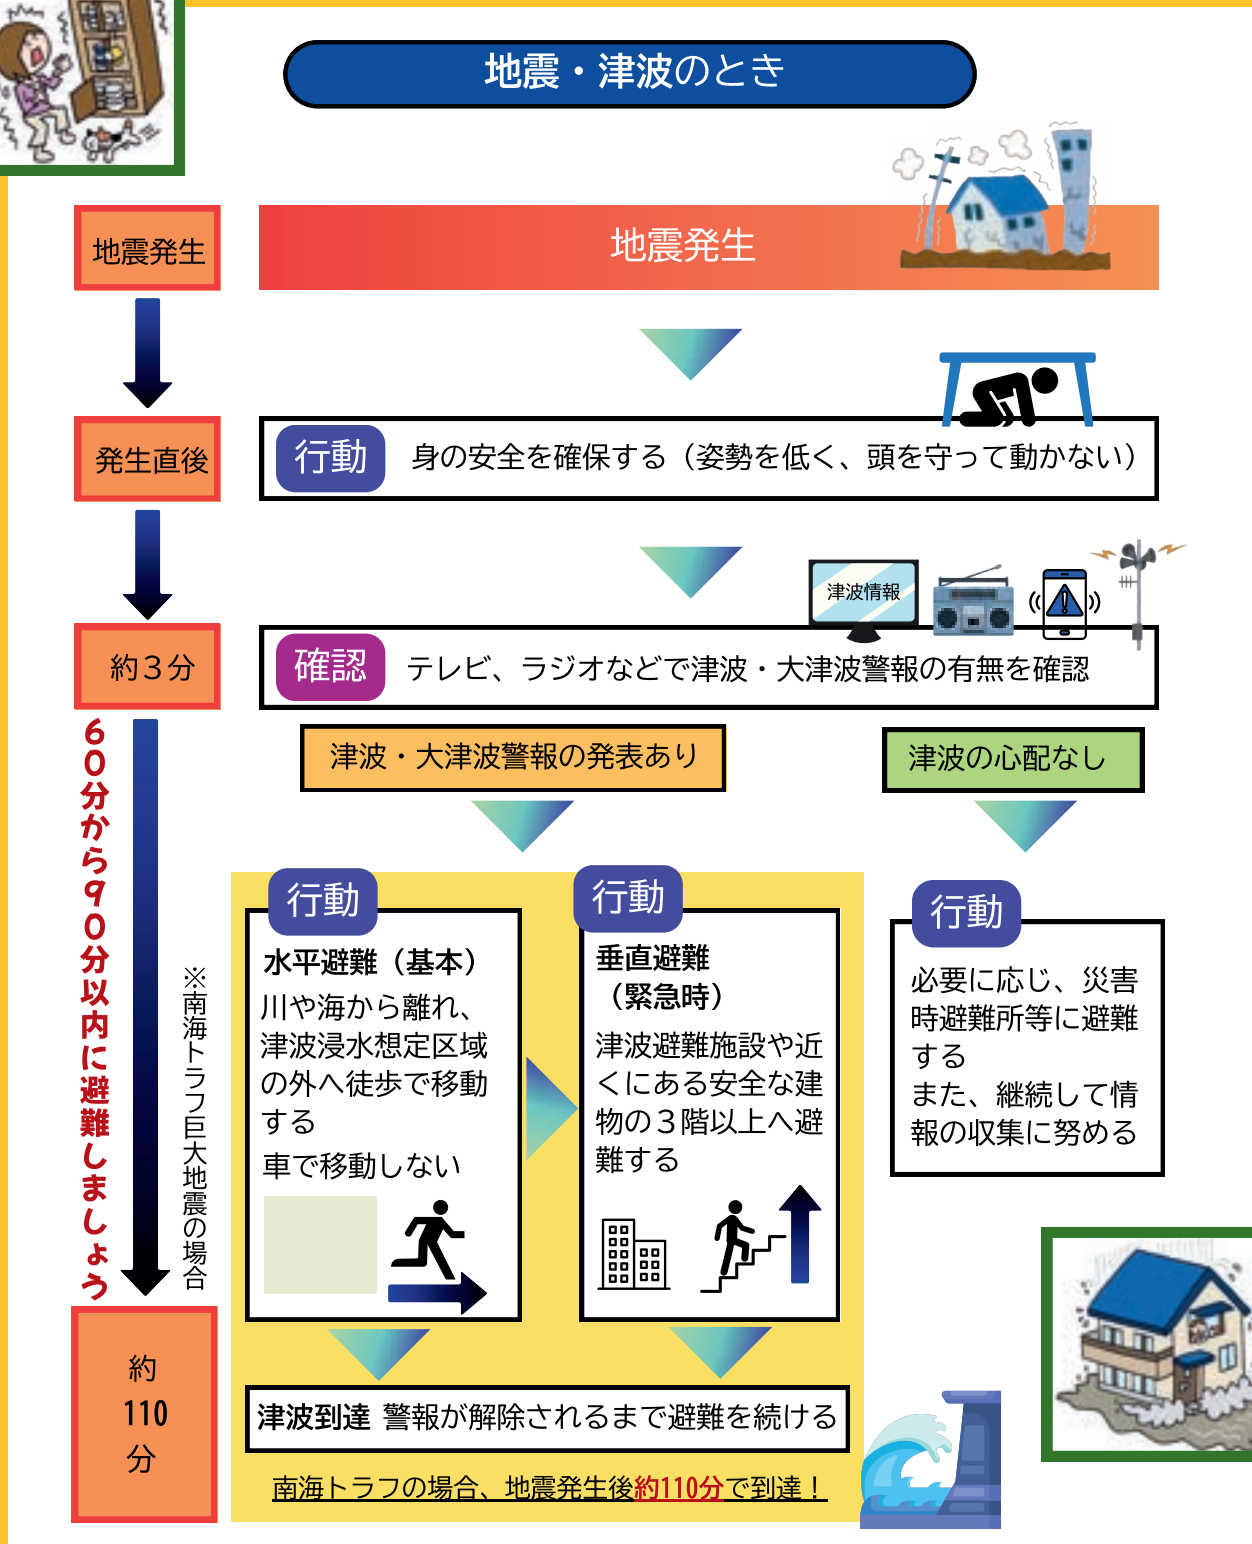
地震・津波のとき

地震発生

地震発生

発生直後

行動 身の安全を確保する（姿勢を低く、頭を守って動かない）

津波情報

約３分

確認 テレビ、ラジオなどで津波・大津波警報の有無を確認

津波・大津波警報の発表あり

津波の心配なし

６０分から９０分以内に避難しましょう

※南海トラフ巨大地震の場合

行動

水平避難（基本）

川や海から離れ、津波浸水想定区域の外へ徒歩で移動する

車で移動しない

行動

垂直避難（緊急時）

津波避難施設や近くにある安全な建物の３階以上へ避難する

行動

必要に応じ、災害時避難所等に避難する

また、継続して情報の収集に努める

約 110 分

津波到達 警報が解除されるまで避難を続ける

南海トラフの場合、地震発生後約110分で到達！